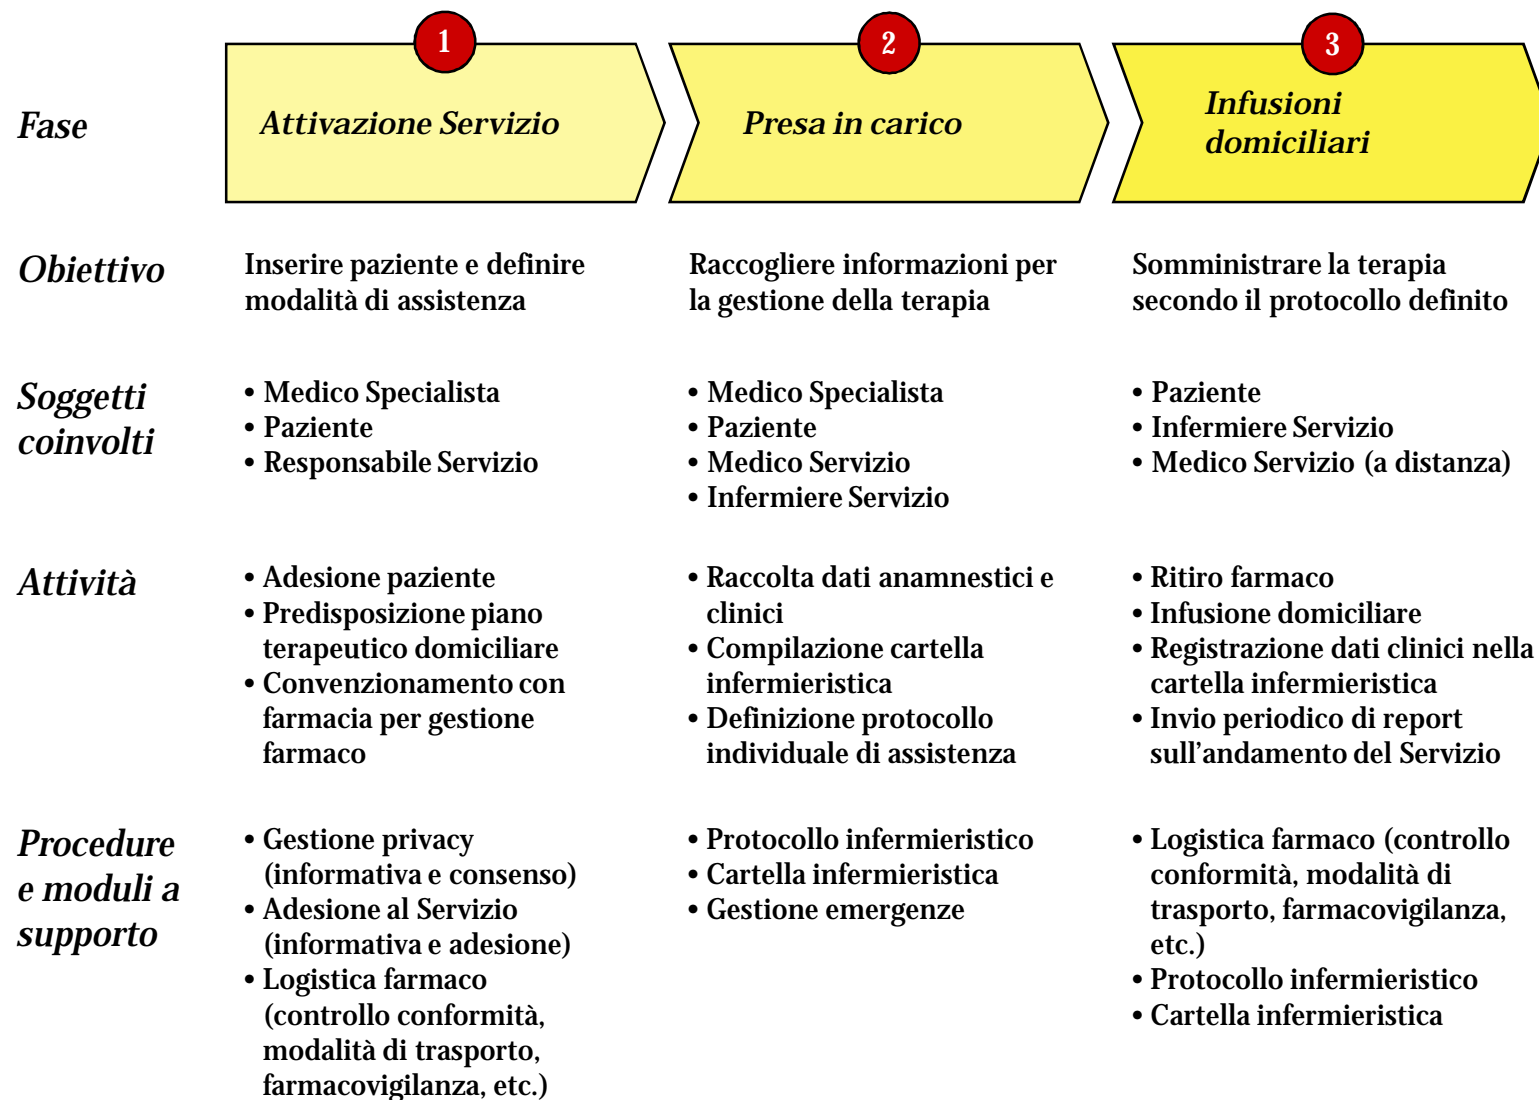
| | 1 | 2 | 3 |
|---|---|---|---|
| *Fase* | *Attivazione Servizio* | *Presa in carico* | *Infusioni domiciliari* |
| *Obiettivo* | Inserire paziente e definire modalità di assistenza | Raccogliere informazioni per la gestione della terapia | Somministrare la terapia secondo il protocollo definito |
| *Soggetti coinvolti* | • Medico Specialista<br>• Paziente<br>• Responsabile Servizio | • Medico Specialista<br>• Paziente<br>• Medico Servizio<br>• Infermiere Servizio | • Paziente<br>• Infermiere Servizio<br>• Medico Servizio (a distanza) |
| *Attività* | • Adesione paziente<br>• Predisposizione piano terapeutico domiciliare<br>• Convenzionamento con farmacia per gestione farmaco | • Raccolta dati anamnestici e clinici<br>• Compilazione cartella infermieristica<br>• Definizione protocollo individuale di assistenza | • Ritiro farmaco<br>• Infusione domiciliare<br>• Registrazione dati clinici nella cartella infermieristica<br>• Invio periodico di report sull'andamento del Servizio |
| *Procedure e moduli a supporto* | • Gestione privacy (informativa e consenso)<br>• Adesione al Servizio (informativa e adesione)<br>• Logistica farmaco (controllo conformità, modalità di trasporto, farmacovigilanza, etc.) | • Protocollo infermieristico<br>• Cartella infermieristica<br>• Gestione emergenze | • Logistica farmaco (controllo conformità, modalità di trasporto, farmacovigilanza, etc.)<br>• Protocollo infermieristico<br>• Cartella infermieristica |